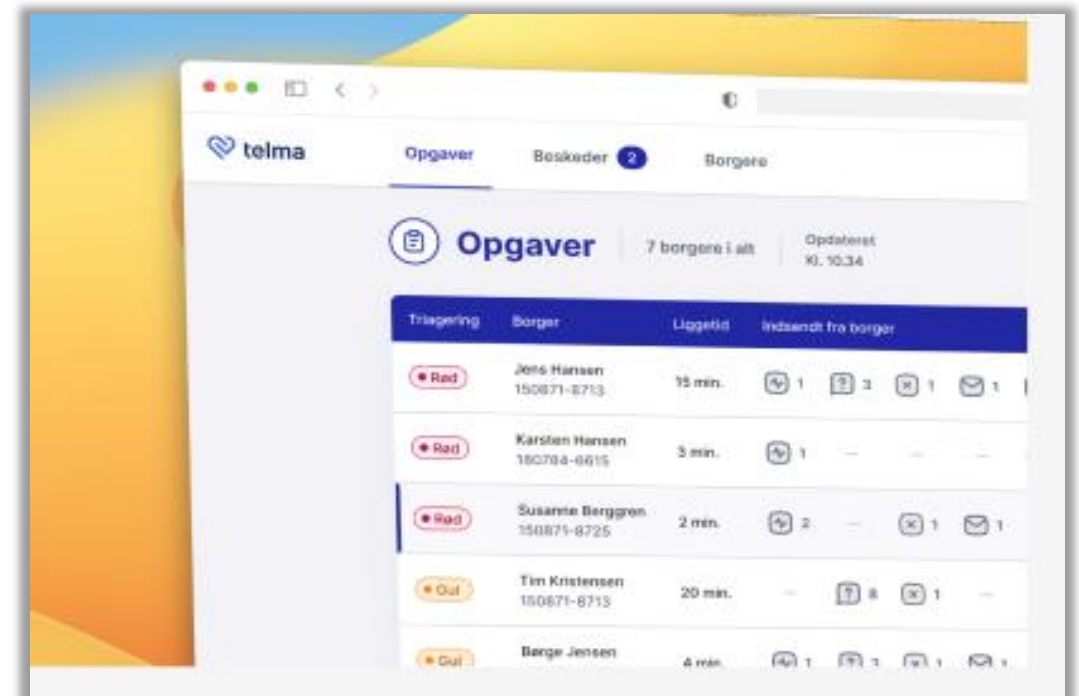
telma

Opgaver

Beskeder 2

Borgere

Opgaver

7 borgere i alt

Opdateret
Kl. 10.34

| Triagering | Borger | Liggetid | Indsendt fra borger |
|---|---|---|---|
| Rød | Jens Hansen 150871-8713 | 15 min. | 1 3 1 1 |
| Rød | Karsten Hansen 180784-6615 | 3 min. | 1 — — — |
| Rød | Susanne Berggren 150871-8725 | 2 min. | 2 — 1 1 |
| Gul | Tim Kristensen 150871-8713 | 20 min. | — 8 1 — |
| Gul | Børge Jensen | 4 min. | 1 1 1 1 |